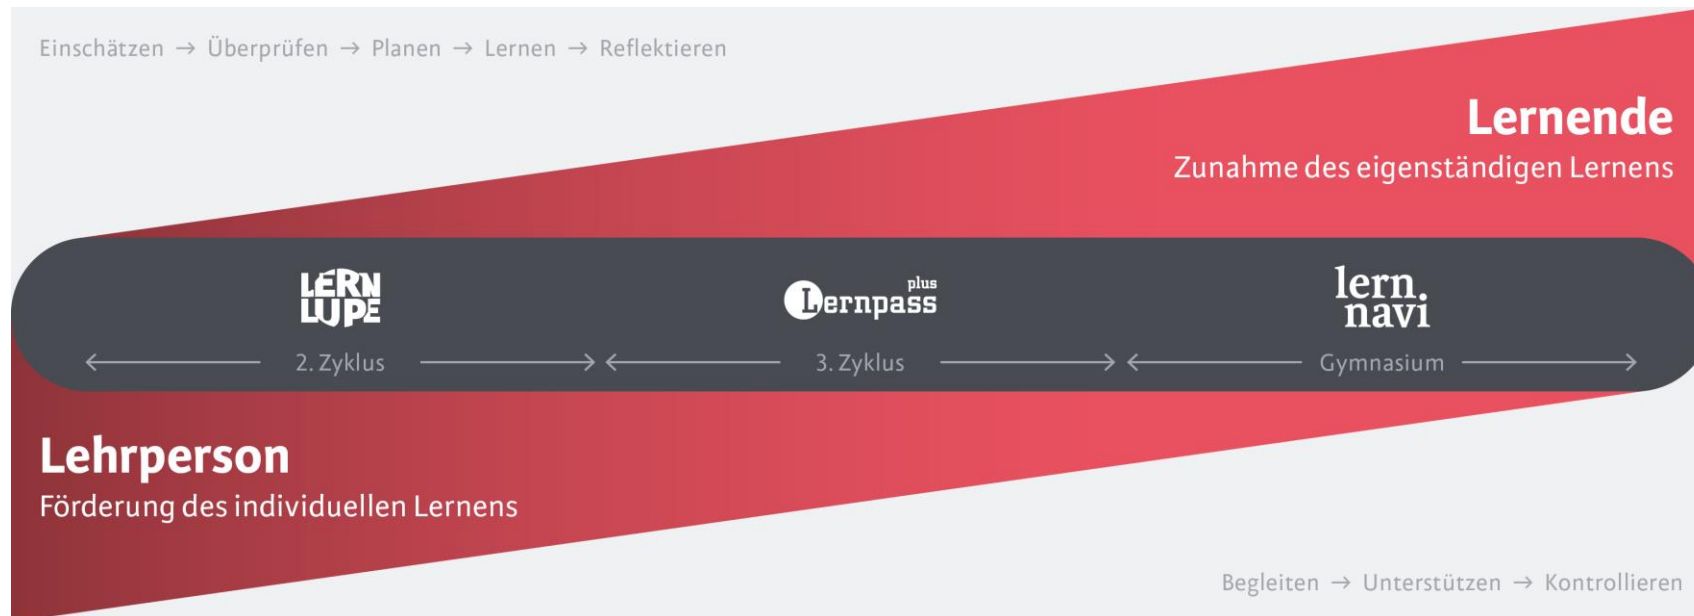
Einschätzen → Überprüfen → Planen → Lernen → Reflektieren

Lernende
Zunahme des eigenständigen Lernens

LERN LUPE

Lernpass plus

lern. navi

← 2. Zyklus → ← 3. Zyklus → ← Gymnasium →

Lehrperson
Förderung des individuellen Lernens

Begleiten → Unterstützen → Kontrollieren